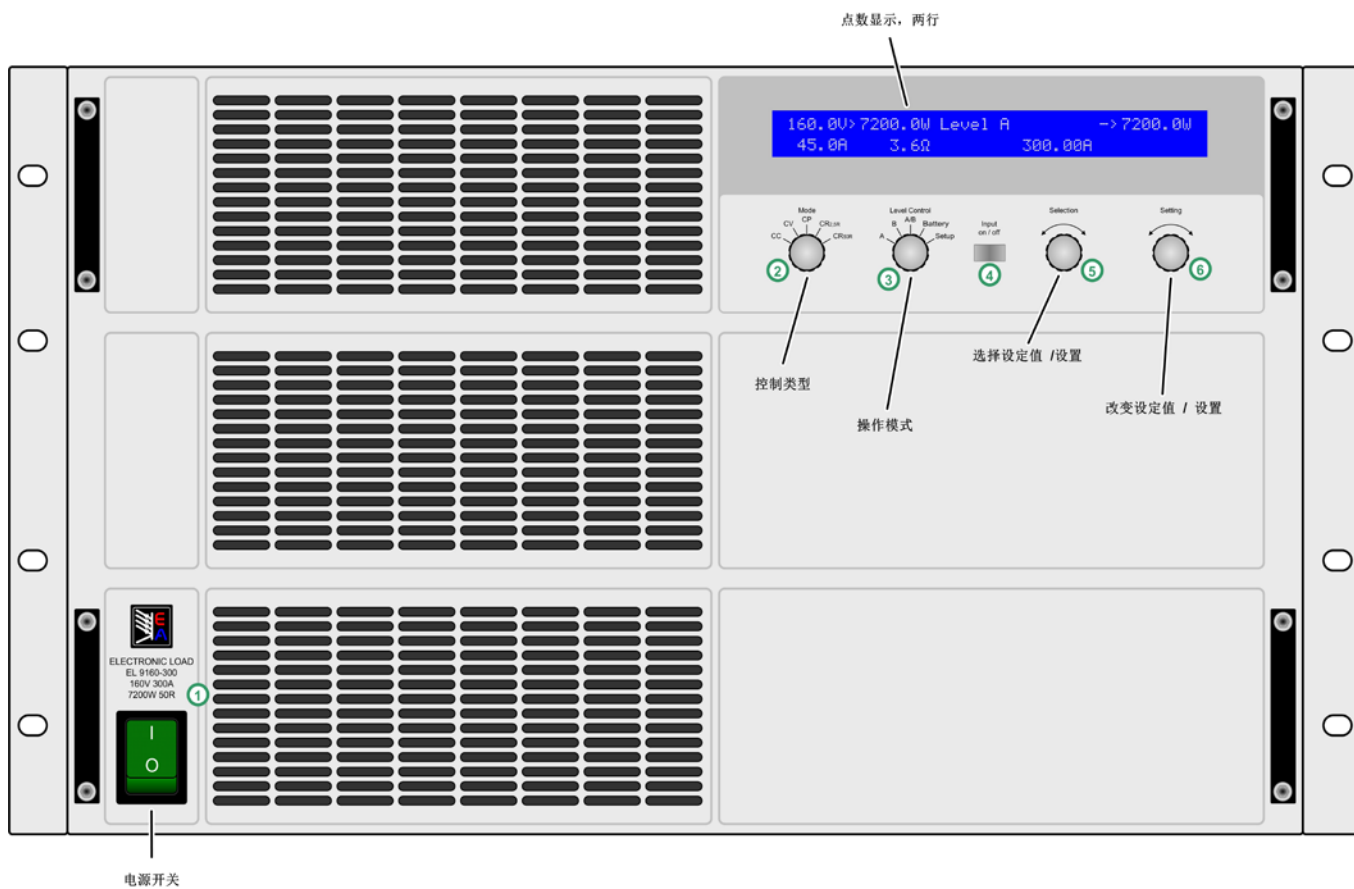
点数显示，两行

160.0V>7200.0W Level A ->7200.0W
45.0A 3.6Ω 300.00A

Mode
CV CP
CC CR2.5R CR50R
2

Level Control
B A/B Battery
A Setup
3

Input on / off
4

Selection
5

Setting
6

选择设定值 /设置

控制类型

改变设定值 / 设置

操作模式

EA
ELECTRONIC LOAD
EL 9160-300
160V 300A
7200W 50R
1

I
O

电源开关